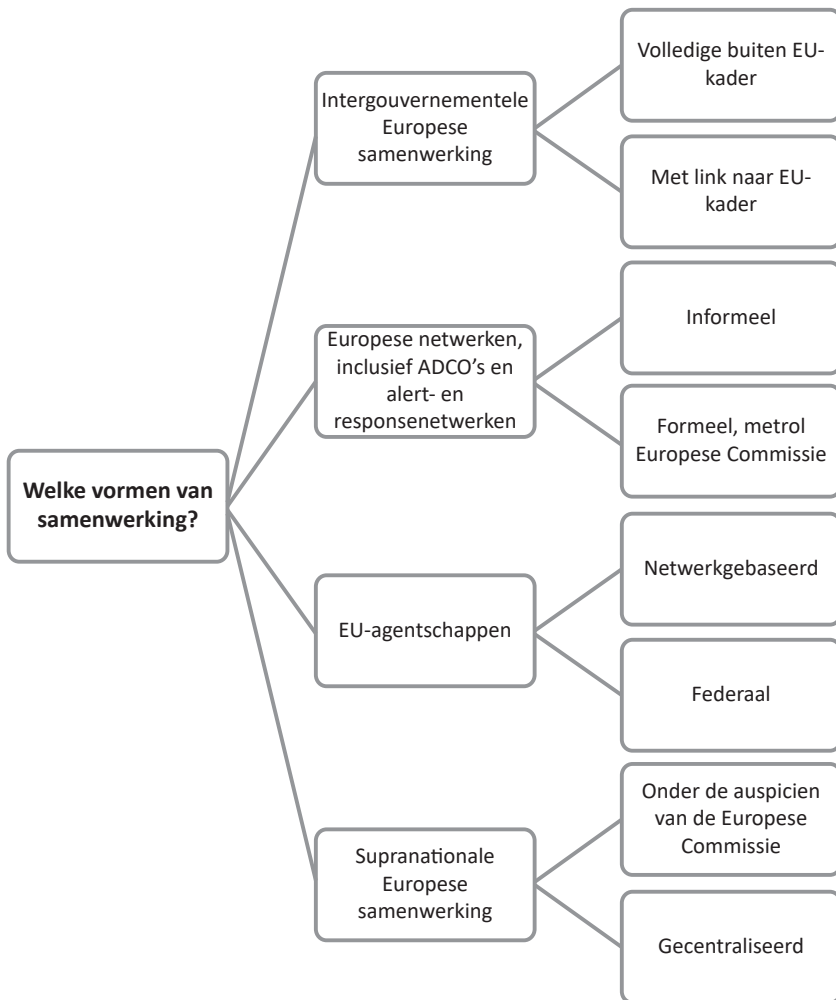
Welke vormen van samenwerking?

Intergouvernementele Europese samenwerking

Volledige buiten EU-kader

Met link naar EU-kader

Europese netwerken, inclusief ADCO's en alert- en responsenetwerken

Informeel

Formeel, metrol Europese Commissie

EU-agentschappen

Netwerkgebaseerd

Federaal

Supranationale Europese samenwerking

Onder de auspicien van de Europese Commissie

Gecentraliseerd